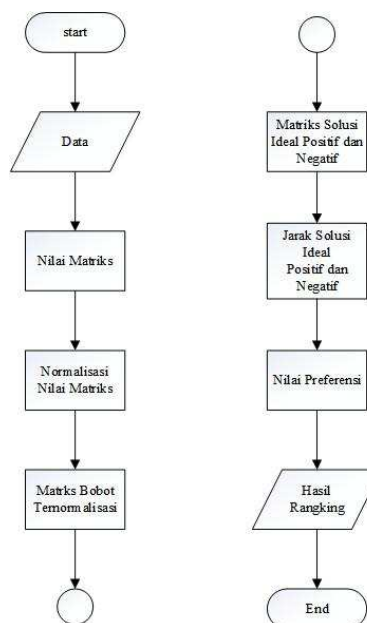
start

Data

Nilai Matriks

Normalisasi Nilai Matriks

Matrks Bobot Ternormalisasi

Matriks Solusi Ideal Positif dan Negatif

Jarak Solusi Ideal Positif dan Negatif

Nilai Preferensi

Hasil Rangking

End